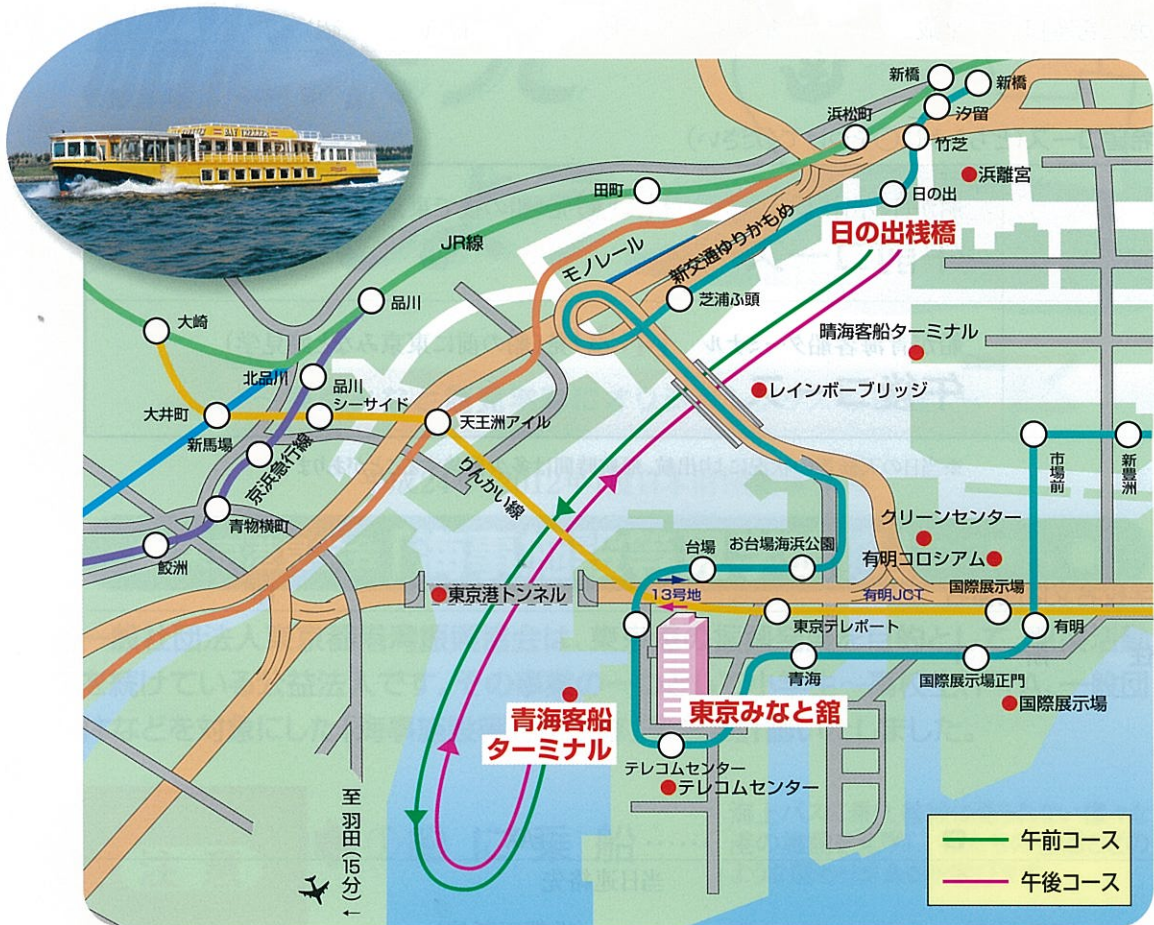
新橋
新橋
汐留
浜松町
竹芝
浜離宮
田町
日の出
日の出桟橋
JR線
モノレール
新交通ゆりかもめ
芝浦ふ頭
品川
大崎
晴海客船ターミナル
レインボーブリッジ
北品川
品川シーサイド
大井町
天王洲アイル
新馬場
京浜急行線
りんかい線
市場前
新豊洲
青物横町
鮫洲
クリーンセンター
台場
お台場海浜公園
有明コロシアム
東京港トンネル
13号地
有明JCT
国際展示場
東京テレポート
有明
青海
国際展示場正門
国際展示場
青海客船ターミナル
東京みなと館
テレコムセンター
テレコムセンター
至羽田(15分)
午前コース
午後コース